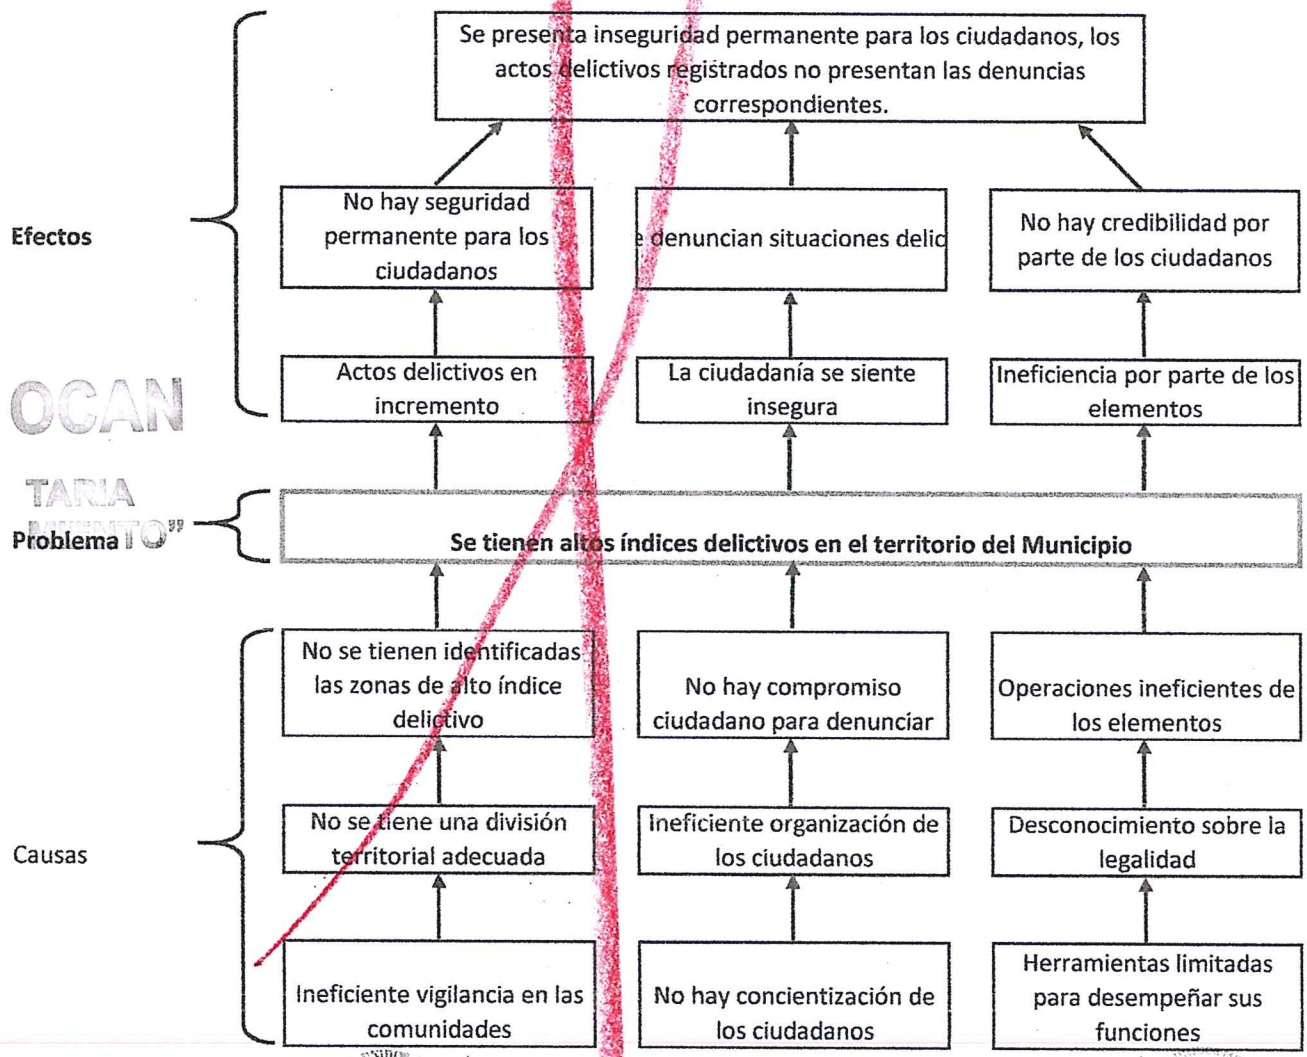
Se presenta inseguridad permanente para los ciudadanos, los actos delictivos registrados no presentan las denuncias correspondientes.

Efectos

No hay seguridad permanente para los ciudadanos

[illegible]e denuncian situaciones delic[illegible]

No hay credibilidad por parte de los ciudadanos

Actos delictivos en incremento

La ciudadanía se siente insegura

Ineficiencia por parte de los elementos

OCAN

TARIA

Problema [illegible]TO"

Se tienen altos índices delictivos en el territorio del Municipio

No se tienen identificadas las zonas de alto índice delictivo

No hay compromiso ciudadano para denunciar

Operaciones ineficientes de los elementos

Causas

No se tiene una división territorial adecuada

Ineficiente organización de los ciudadanos

Desconocimiento sobre la legalidad

Ineficiente vigilancia en las comunidades

No hay concientización de los ciudadanos

Herramientas limitadas para desempeñar sus funciones